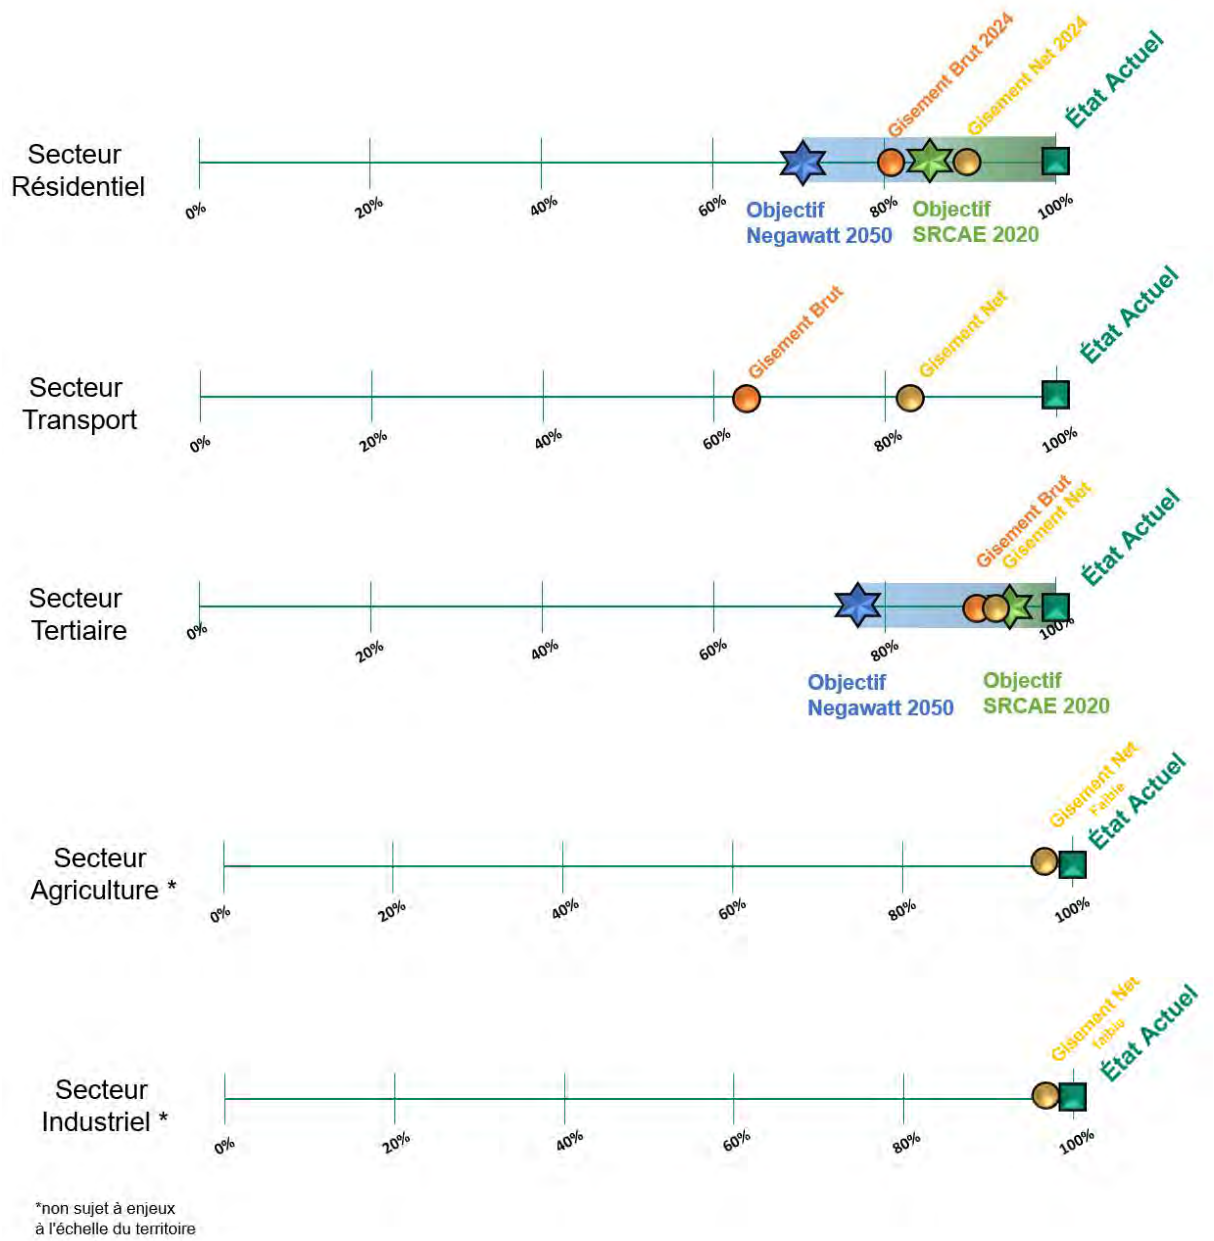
Gisement Brut 2024
Gisement Net 2024
État Actuel

Secteur Résidentiel

0%
20%
40%
60%
80%
100%

Objectif Negawatt 2050
Objectif SRCAE 2020

Gisement Brut
Gisement Net
État Actuel

Secteur Transport

0%
20%
40%
60%
80%
100%

Gisement Brut
Gisement Net
État Actuel

Secteur Tertiaire

0%
20%
40%
60%
80%
100%

Objectif Negawatt 2050
Objectif SRCAE 2020

Gisement Net
Faible
État Actuel

Secteur Agriculture *

0%
20%
40%
60%
80%
100%

Gisement Net
faible
État Actuel

Secteur Industriel *

0%
20%
40%
60%
80%
100%

*non sujet à enjeux à l'échelle du territoire